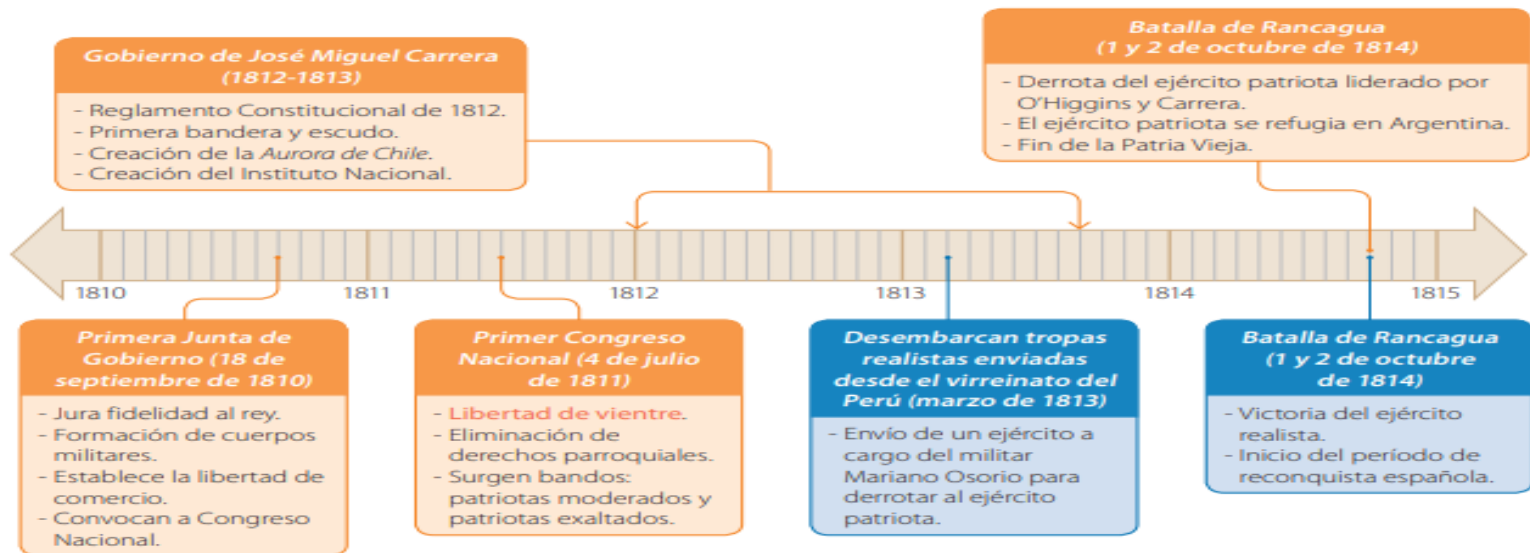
Gobierno de José Miguel Carrera (1812-1813)

- Reglamento Constitucional de 1812.
- Primera bandera y escudo.
- Creación de la *Aurora de Chile*.
- Creación del Instituto Nacional.

Batalla de Rancagua (1 y 2 de octubre de 1814)

- Derrota del ejército patriota liderado por O'Higgins y Carrera.
- El ejército patriota se refugia en Argentina.
- Fin de la Patria Vieja.

1810 1811 1812 1813 1814 1815

Primera Junta de Gobierno (18 de septiembre de 1810)

- Jura fidelidad al rey.
- Formación de cuerpos militares.
- Establece la libertad de comercio.
- Convocan a Congreso Nacional.

Primer Congreso Nacional (4 de julio de 1811)

- Libertad de vientre.
- Eliminación de derechos parroquiales.
- Surgen bandos: patriotas moderados y patriotas exaltados.

Desembarcan tropas realistas enviadas desde el virreinato del Perú (marzo de 1813)

- Envío de un ejército a cargo del militar Mariano Osorio para derrotar al ejército patriota.

Batalla de Rancagua (1 y 2 de octubre de 1814)

- Victoria del ejército realista.
- Inicio del período de reconquista española.